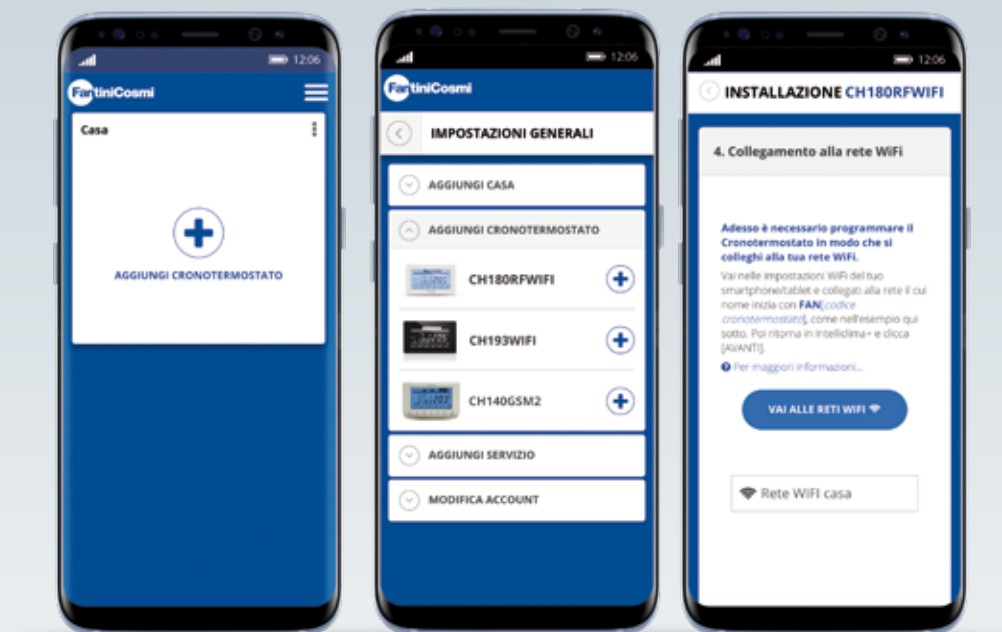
12:06

FantiniCosmi

Casa

AGGIUNGI CRONOTERMOSTATO

12:06

FantiniCosmi

IMPOSTAZIONI GENERALI

AGGIUNGI CASA

AGGIUNGI CRONOTERMOSTATO

CH180RFWIFI

CH193WIFI

CH140GSM2

AGGIUNGI SERVIZIO

MODIFICA ACCOUNT

12:06

INSTALLAZIONE CH180RFWIFI

4. Collegamento alla rete WiFi

Adesso è necessario programmare il Cronotermostato in modo che si colleghi alla tua rete WiFi.

Vai nelle impostazioni WiFi del tuo smartphone/tablet e collegati alla rete il cui nome inizia con FAN[codice cronotermostato], come nell'esempio qui sotto. Poi ritorna in Intelliclima+ e clicca [AVANTI].

Per maggiori informazioni...

VAI ALLE RETI WIFI

Rete WIFI casa